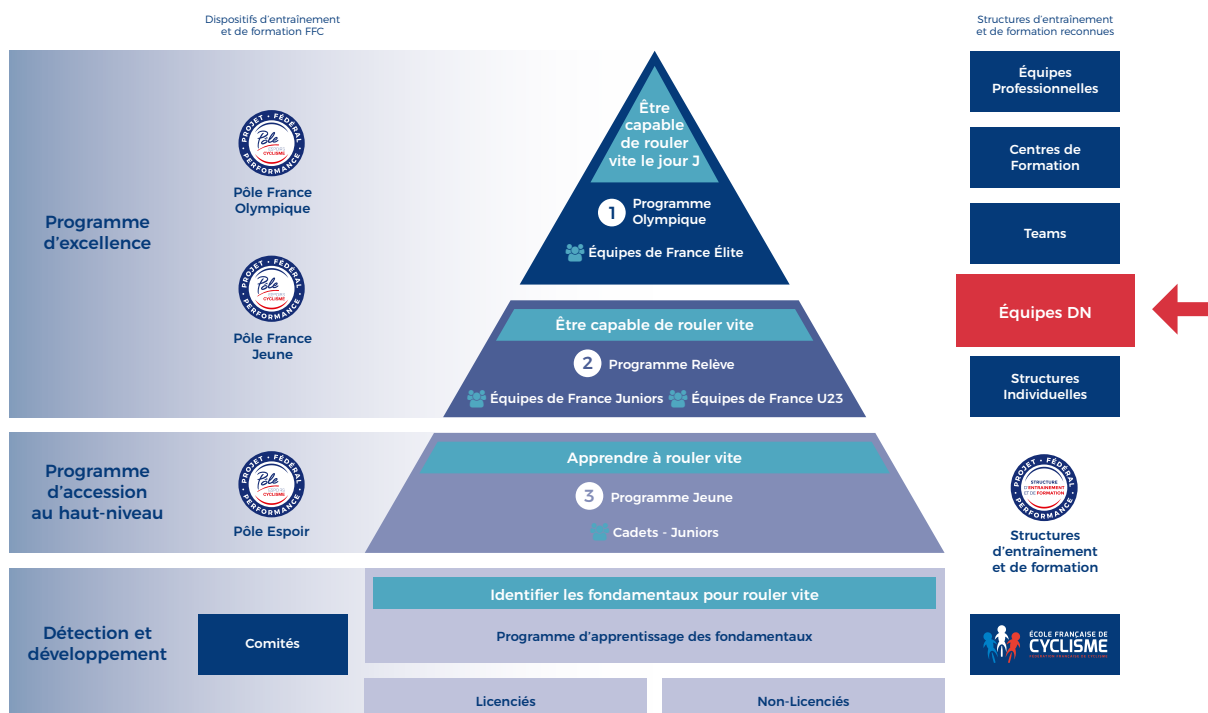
Dispositifs d'entraînement et de formation FFC

Structures d'entraînement et de formation reconnues

Programme d'excellence

PROJET · FÉDÉRAL · PERFORMANCE Pôle CYCLISME

Pôle France Olympique

PROJET · FÉDÉRAL · PERFORMANCE Pôle CYCLISME

Pôle France Jeune

Être capable de rouler vite le jour J

1 Programme Olympique

Équipes de France Élite

Être capable de rouler vite

2 Programme Relève

Équipes de France Juniors Équipes de France U23

Équipes Professionnelles

Centres de Formation

Teams

Équipes DN

Structures Individuelles

Programme d'accession au haut-niveau

PROJET · FÉDÉRAL · PERFORMANCE Pôle CYCLISME

Pôle Espoir

Apprendre à rouler vite

3 Programme Jeune

Cadets - Juniors

PROJET · FÉDÉRAL · PERFORMANCE STRUCTURE D'ENTRAÎNEMENT ET DE FORMATION

Structures d'entraînement et de formation

Détection et développement

Comités

Identifier les fondamentaux pour rouler vite

Programme d'apprentissage des fondamentaux

ÉCOLE FRANÇAISE DE CYCLISME

Licenciés

Non-Licenciés